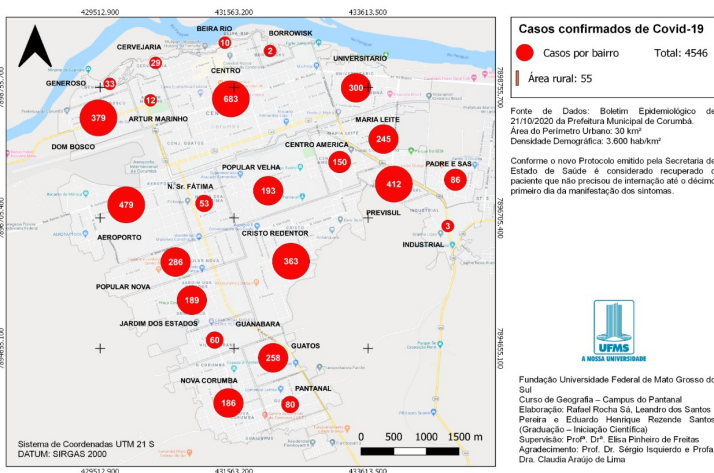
429512.900 431563.200 433613.500

BEIRA RIO
BORROWISK
10
2
CERVEJARIA
29
UNIVERSITARIO
GENEROSO
33
CENTRO
300
12
683
379
ARTUR MARINHO
MARIA LEITE
DOM BOSCO
245
CENTRO AMERICA
PADRE E SAS
POPULAR VELHA
150
86
412
N. Sr. FÁTIMA
193
479
53
PREVISUL
AEROPORTO
CRISTO REDENTOR
3
INDUSTRIAL
286
363
POPULAR NOVA
189
JARDIM DOS ESTADOS
GUANABARA
60
GUATOS
258
NOVA CORUMBA
PANTANAL
186
80

Sistema de Coordenadas UTM 21 S
DATUM: SIRGAS 2000

0 500 1000 1500 m

429512.900 431563.200 433613.500

7896755.700 7896705.400 7894655.100

Casos confirmados de Covid-19
Casos por bairro Total: 4546
Área rural: 55

Fonte de Dados: Boletim Epidemiológico de 21/10/2020 da Prefeitura Municipal de Corumbá.
Área do Perímetro Urbano: 30 km²
Densidade Demográfica: 3.600 hab/km²

Conforme o novo Protocolo emitido pela Secretaria de Estado de Saúde é considerado recuperado o paciente que não precisou de internação até o décimo primeiro dia da manifestação dos sintomas.

UFMS
A NOSSA UNIVERSIDADE

Fundação Universidade Federal de Mato Grosso do Sul
Curso de Geografia – Campus do Pantanal
Elaboração: Rafael Rocha Sá, Leandro dos Santos Pereira e Eduardo Henrique Rezende Santos (Graduação – Iniciação Científica)
Supervisão: Profª. Drª. Elisa Pinheiro de Freitas
Agradecimento: Prof. Dr. Sérgio Isquierdo e Profa. Dra. Claudia Araújo de Lima